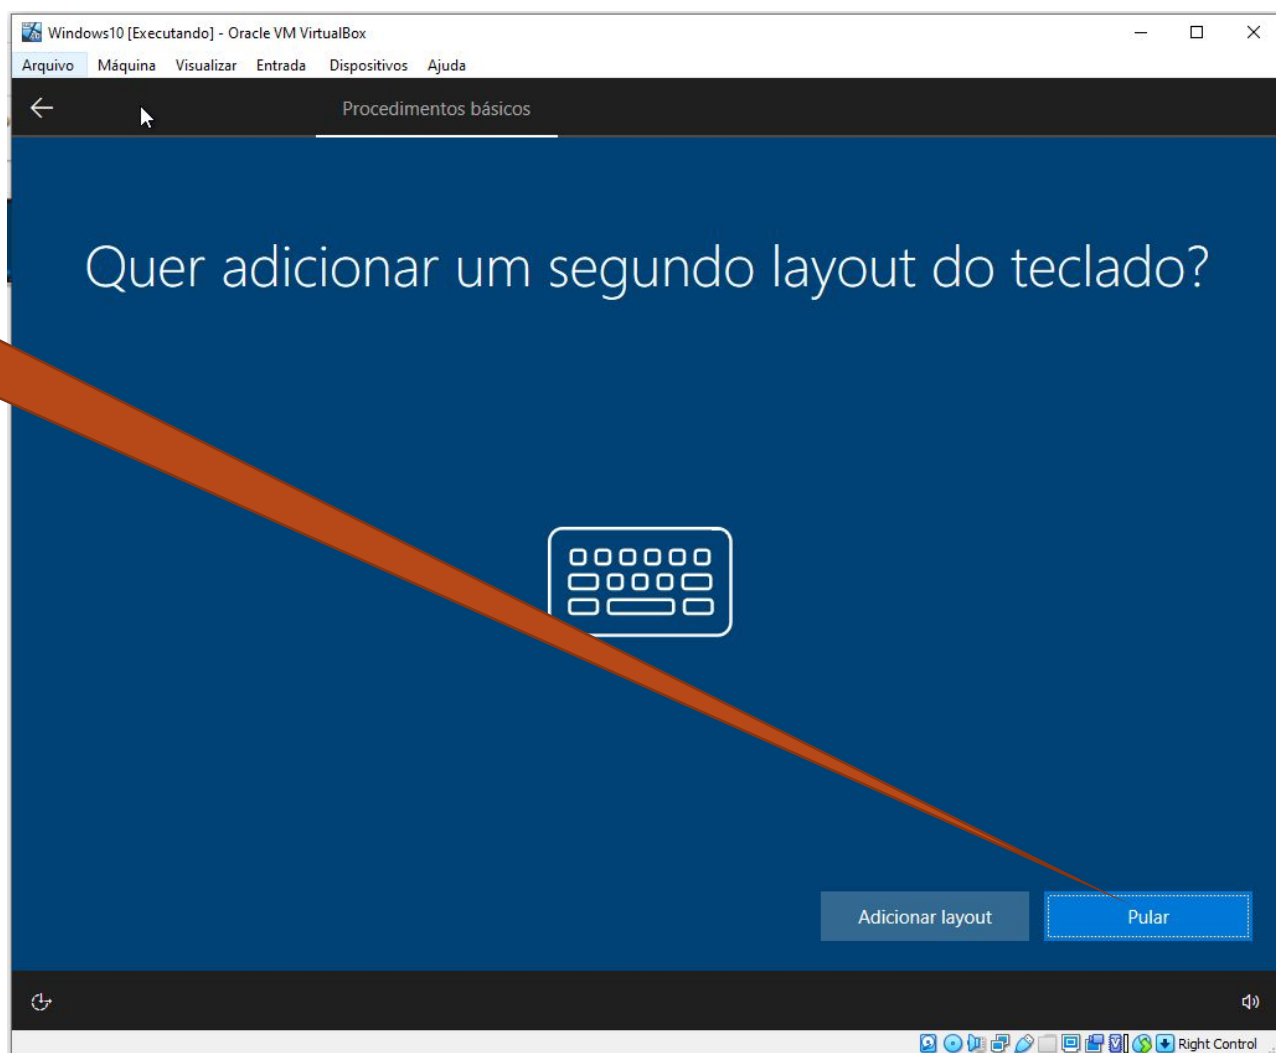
Windows10 [Executando] - Oracle VM VirtualBox

Arquivo Máquina Visualizar Entrada Dispositivos Ajuda

Procedimentos básicos

Quer adicionar um segundo layout do teclado?

Adicionar layout

Pular

Right Control